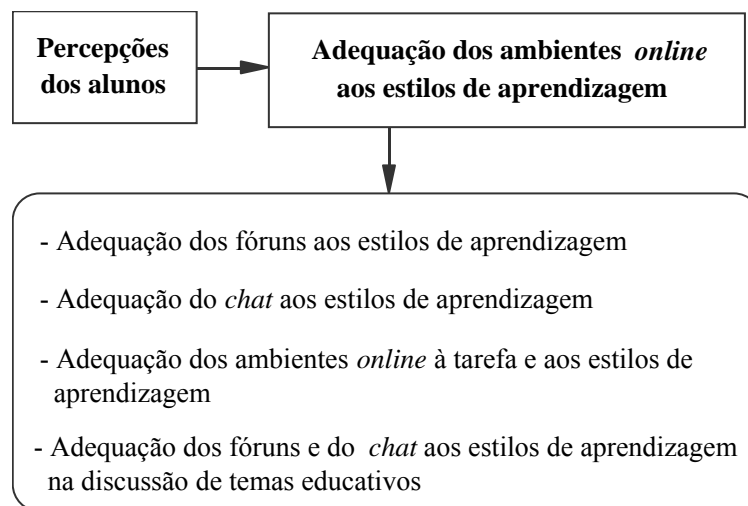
Percepções dos alunos

Adequação dos ambientes *online* aos estilos de aprendizagem

- Adequação dos fóruns aos estilos de aprendizagem

- Adequação do *chat* aos estilos de aprendizagem

- Adequação dos ambientes *online* à tarefa e aos estilos de aprendizagem

- Adequação dos fóruns e do *chat* aos estilos de aprendizagem na discussão de temas educativos